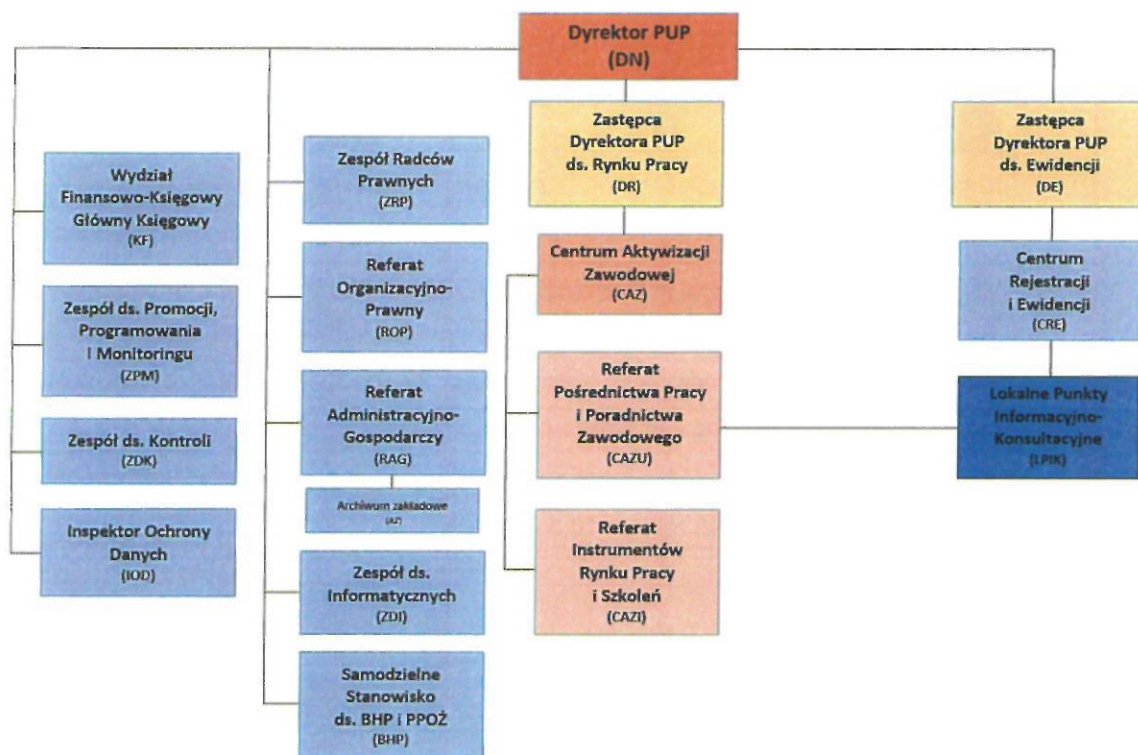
Dyrektor PUP
(DN)

Wydział Finansowo-Księgowy Główny Księgowy
(KF)

Zespół ds. Promocji, Programowania i Monitoringu
(ZPM)

Zespół ds. Kontroli
(ZDK)

Inspektor Ochrony Danych
(IOD)

Zespół Radców Prawnych
(ZRP)

Referat Organizacyjno-Prawny
(ROP)

Referat Administracyjno-Gospodarczy
(RAG)

Archiwum zakładowe
(AZ)

Zespół ds. Informatycznych
(ZDI)

Samodzielne Stanowisko ds. BHP i PPOŻ
(BHP)

Zastępca Dyrektora PUP ds. Rynku Pracy
(DR)

Centrum Aktywizacji Zawodowej
(CAZ)

Referat Pośrednictwa Pracy i Poradnictwa Zawodowego
(CAZU)

Referat Instrumentów Rynku Pracy i Szkoleń
(CAZI)

Zastępca Dyrektora PUP ds. Ewidencji
(DE)

Centrum Rejestracji i Ewidencji
(CRE)

Lokalne Punkty Informacyjno-Konsultacyjne
(LPIK)